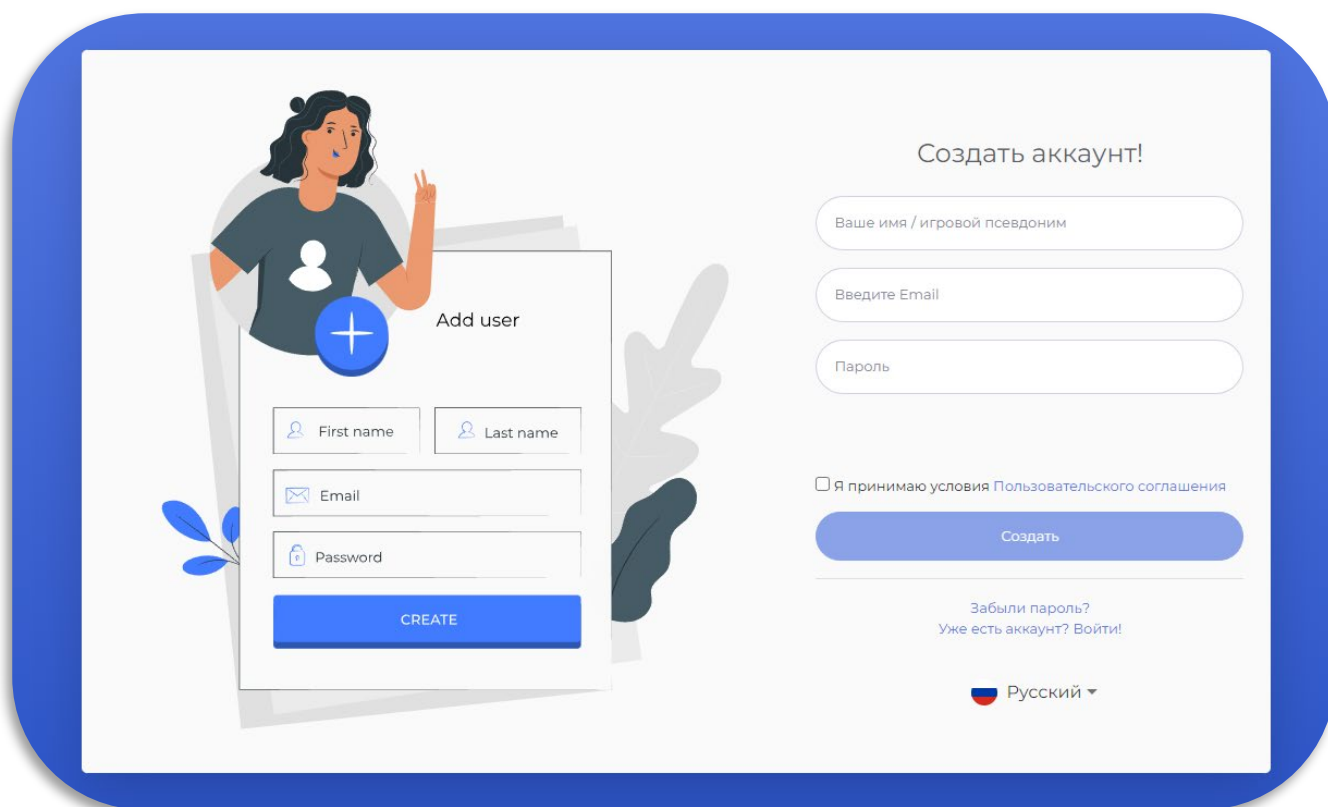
Add user

First name

Last name

Email

Password

CREATE

Создать аккаунт!

Ваше имя / игровой псевдоним

Введите Email

Пароль

Я принимаю условия Пользовательского соглашения

Создать

Забыли пароль?
Уже есть аккаунт? Войти!

Русский